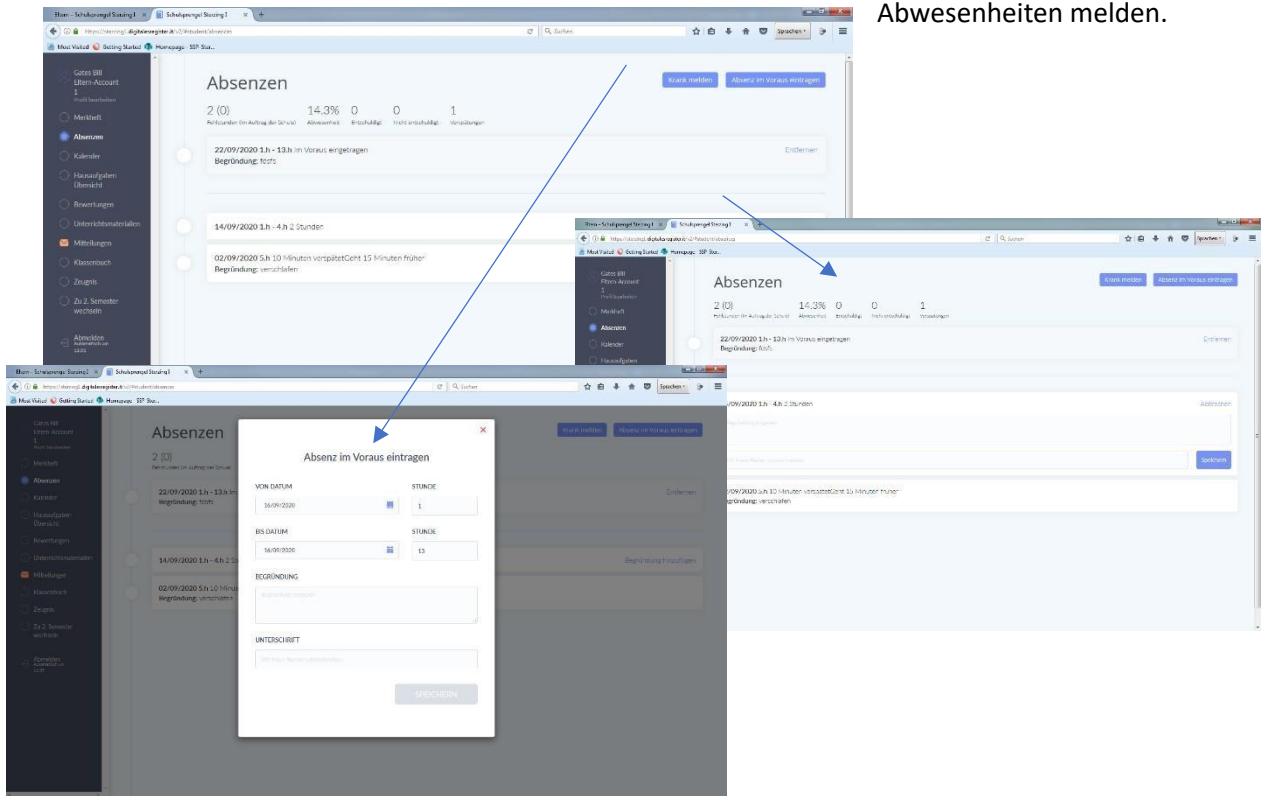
Abwesenheiten melden.

Eltern - Schulsprengel Sterzing I
Schulsprengel Sterzing I
https://sterzing1.digitalesregister.it/v2/#student/absences
Suchen
Most Visited Getting Started Homepage SSP Ste...

Gates Bill
Eltern-Account
1
Profil bearbeiten

Merkheft
Absenzen
Kalender
Hausaufgaben Übersicht
Bewertungen
Unterrichtsmaterialien
Mitteilungen
Klassenbuch
Zeugnis
Zu 2. Semester wechseln
Abmelden

Absenzen
Krank melden
Absenz im Voraus eintragen

2 (0) Fehlstunden (im Auftrag der Schule)
14,3% Abwesenheit
0 Entschuldigt
0 Nicht entschuldigt
1 Verspätungen

22/09/2020 1.h - 13.h im Voraus eingetragen
Begründung: fdsfs
Entfernen

14/09/2020 1.h - 4.h 2 Stunden

02/09/2020 5.h 10 Minuten verspätetGeht 15 Minuten früher
Begründung: verschlafen

Absenz im Voraus eintragen
VON DATUM
16/09/2020
STUNDE
1
BIS DATUM
16/09/2020
STUNDE
13
BEGRÜNDUNG
UNTERSCHRIFT
SPEICHERN

Begründung hinzufügen
Speichern